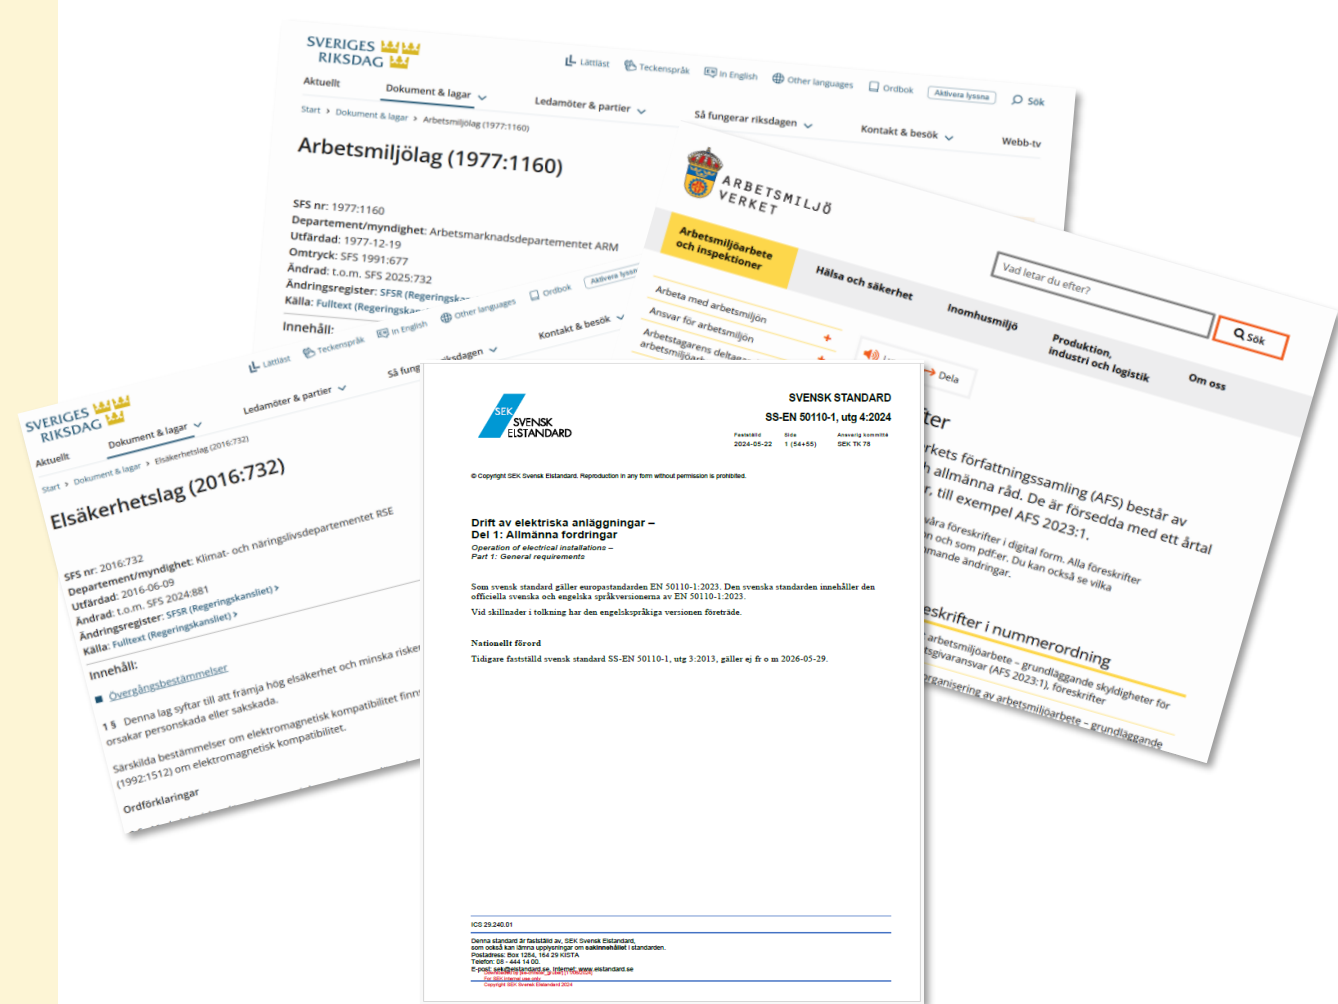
SVERIGES RIKSDAG

Aktuellt Dokument & lagar Ledamöter & partier Så fungerar riksdagen Kontakt & besök Webb-tv

Lättläst Teckenspråk In English Other languages Ordbok Aktivera lyssna Sök

Start > Dokument & lagar > Arbetsmiljölag (1977:1160)

Arbetsmiljölag (1977:1160)

SFS nr: 1977:1160
Departement/myndighet: Arbetsmarknadsdepartementet ARM
Utfärdad: 1977-12-19
Omtryck: SFS 1991:677
Ändrad: t.o.m. SFS 2025:732
Ändringsregister: SFSR (Regeringska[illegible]
Källa: Fulltext (Regeringska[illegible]

Innehåll:

ARBETSMILJÖ VERKET

Arbetsmiljöarbete och inspektioner Hälsa och säkerhet Inomhusmiljö Produktion, industri och logistik Om oss

Vad letar du efter? Sök

Arbeta med arbetsmiljön
Ansvar för arbetsmiljön
Arbetstagarens deltag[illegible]
arbetsmiljöarb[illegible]

Dela

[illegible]ter

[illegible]rkets författningssamling (AFS) består av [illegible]h allmänna råd. De är försedda med ett årtal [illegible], till exempel AFS 2023:1.

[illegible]våra föreskrifter i digital form. Alla föreskrifter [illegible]n och som pdf:er. Du kan också se vilka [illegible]mande ändringar.

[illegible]eskrifter i nummerordning

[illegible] arbetsmiljöarbete – grundläggande skyldigheter för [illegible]tsgivaransvar (AFS 2023:1), föreskrifter
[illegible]rganisering av arbetsmiljöarbete – grundläggande

SVERIGES RIKSDAG

Aktuellt Dokument & lagar Ledamöter & partier Så fung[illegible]

Lättläst Teckenspråk In English Other languages Ordbok Aktivera lyssn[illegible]

Start > Dokument & lagar > Elsäkerhetslag (2016:732)

Elsäkerhetslag (2016:732)

SFS nr: 2016:732
Departement/myndighet: Klimat- och näringslivsdepartementet RSE
Utfärdad: 2016-06-09
Ändrad: t.o.m. SFS 2024:881
Ändringsregister: SFSR (Regeringskansliet) >
Källa: Fulltext (Regeringskansliet) >

Innehåll:

Övergångsbestämmelser

1 § Denna lag syftar till att främja hög elsäkerhet och minska risker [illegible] orsakar personskada eller sakskada.

Särskilda bestämmelser om elektromagnetisk kompatibilitet finn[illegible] (1992:1512) om elektromagnetisk kompatibilitet.

Ordförklaringar

SEK SVENSK ELSTANDARD

SVENSK STANDARD
SS-EN 50110-1, utg 4:2024

Fastställd 2024-05-22 Sida 1 (54+55) Ansvarig kommitté SEK TK 78

© Copyright SEK Svensk Elstandard. Reproduction in any form without permission is prohibited.

Drift av elektriska anläggningar –
Del 1: Allmänna fordringar
Operation of electrical installations –
Part 1: General requirements

Som svensk standard gäller europastandarden EN 50110-1:2023. Den svenska standarden innehåller den officiella svenska och engelska språkversionerna av EN 50110-1:2023.

Vid skillnader i tolkning har den engelskspråkiga versionen företräde.

Nationellt förord

Tidigare fastställd svensk standard SS-EN 50110-1, utg 3:2013, gäller ej fr o m 2026-05-29.

ICS 29.240.01

Denna standard är fastställd av SEK Svensk Elstandard, som också kan lämna upplysningar om sakinnehållet i standarden.
Postadress: Box 1284, 164 29 KISTA
Telefon: 08 - 444 14 00.
E-post: sek@elstandard.se. Internet: www.elstandard.se
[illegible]
For SEK Internal use only
Copyright SEK Svensk Elstandard 2024